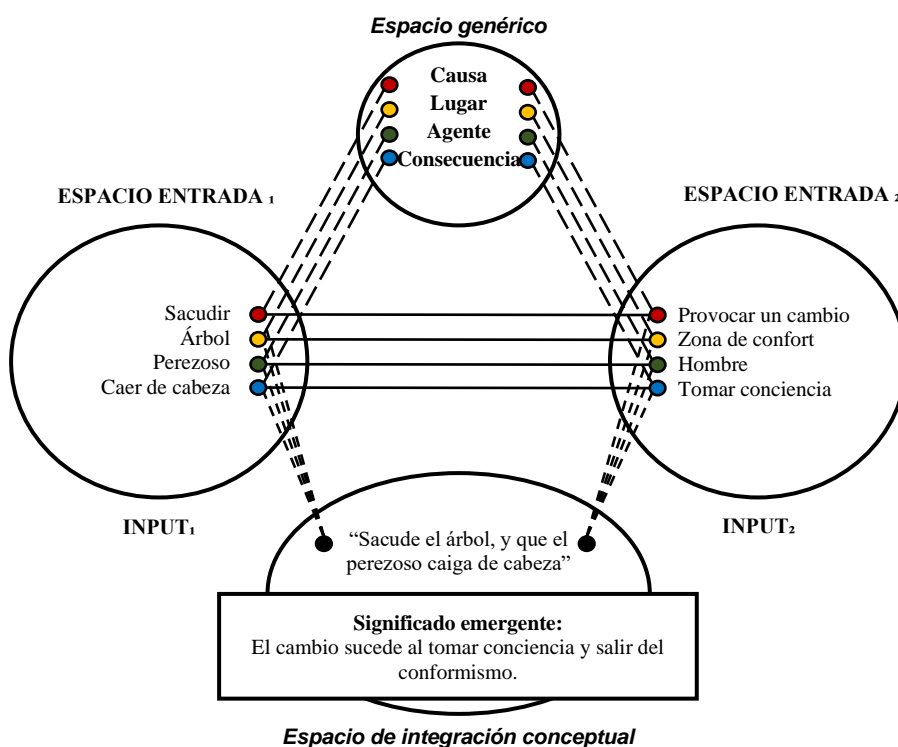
Espacio genérico

Causa
Lugar
Agente
Consecuencia

ESPACIO ENTRADA $_1$

ESPACIO ENTRADA $_2$

Sacudir
Árbol
Perezoso
Caer de cabeza

Provocar un cambio
Zona de confort
Hombre
Tomar conciencia

INPUT$_1$

INPUT$_2$

“Sacude el árbol, y que el perezoso caiga de cabeza”

Significado emergente:
El cambio sucede al tomar conciencia y salir del conformismo.

Espacio de integración conceptual